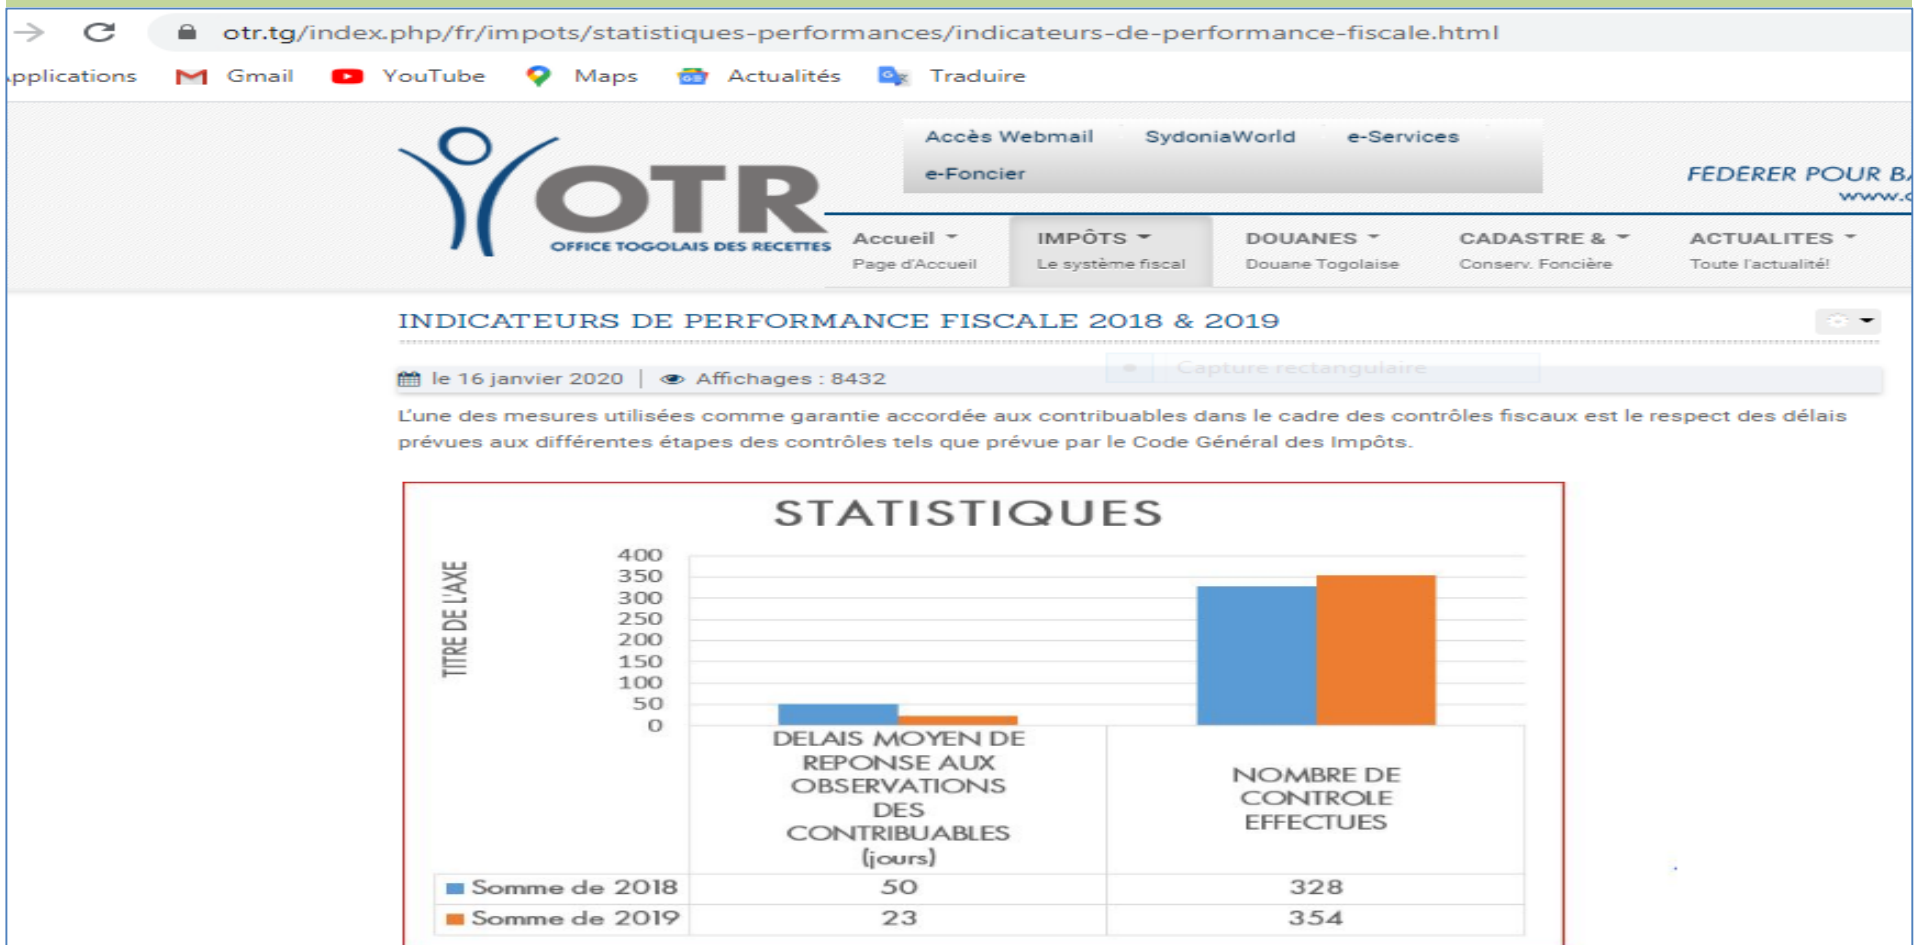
otr.tg/index.php/fr/impots/statistiques-performances/indicateurs-de-performance-fiscale.html

pplications Gmail YouTube Maps Actualités Traduire

OTR
OFFICE TOGOLAIS DES RECETTES

Accès Webmail SydoniaWorld e-Services
e-Foncier

FEDERER POUR B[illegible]
www.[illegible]

Accueil Page d'Accueil
IMPÔTS Le système fiscal
DOUANES Douane Togolaise
CADASTRE & Conserv. Foncière
ACTUALITES Toute l'actualité!

INDICATEURS DE PERFORMANCE FISCALE 2018 & 2019

le 16 janvier 2020 | Affichages : 8432

Capture rectangulaire

L'une des mesures utilisées comme garantie accordée aux contribuables dans le cadre des contrôles fiscaux est le respect des délais prévues aux différentes étapes des contrôles tels que prévue par le Code Général des Impôts.

STATISTIQUES

TITRE DE L'AXE

400
350
300
250
200
150
100
50
0

| | DELAIS MOYEN DE REPONSE AUX OBSERVATIONS DES CONTRIBUABLES (jours) | NOMBRE DE CONTROLE EFFECTUES |
|---|---|---|
| Somme de 2018 | 50 | 328 |
| Somme de 2019 | 23 | 354 |